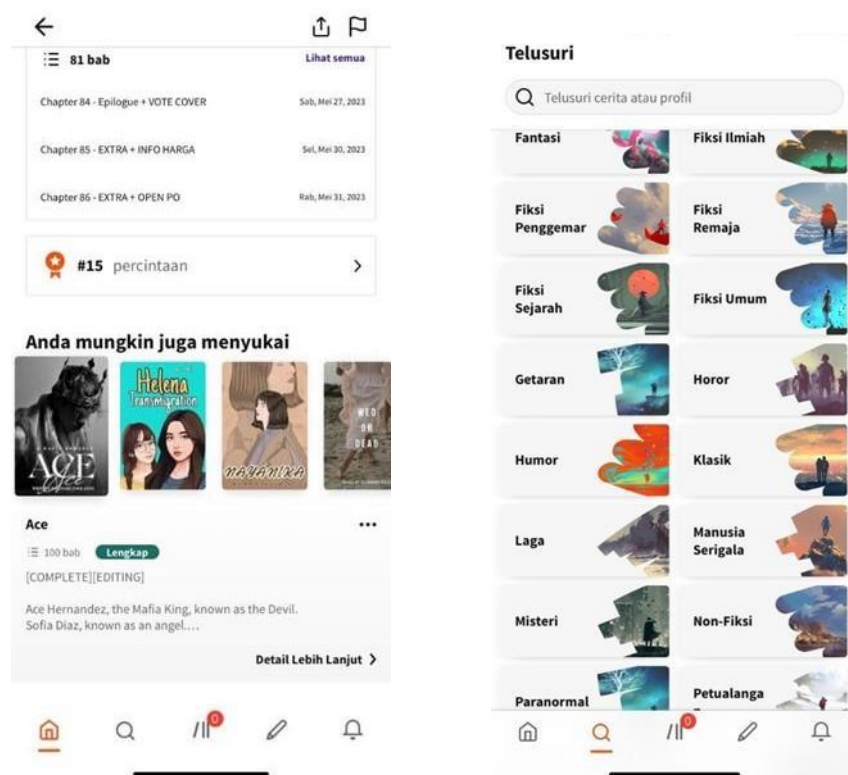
81 bab
Lihat semua

Chapter 84 - Epilogue + VOTE COVER
Sab, Mei 27, 2023

Chapter 85 - EXTRA + INFO HARGA
Sel, Mei 30, 2023

Chapter 86 - EXTRA + OPEN PO
Rab, Mei 31, 2023

#15 percintaan

Anda mungkin juga menyukai

ACE

Helena Transmigration

NAYANIKA

WED OR DEAD

Ace
100 bab
Lengkap
[COMPLETE][EDITING]

Ace Hernandez, the Mafia King, known as the Devil. Sofia Diaz, known as an angel....

Detail Lebih Lanjut

0

Telusuri

Telusuri cerita atau profil

Fantasi
Fiksi Ilmiah
Fiksi Penggemar
Fiksi Remaja
Fiksi Sejarah
Fiksi Umum
Getaran
Horor
Humor
Klasik
Laga
Manusia Serigala
Misteri
Non-Fiksi
Paranormal
Petualanga

0